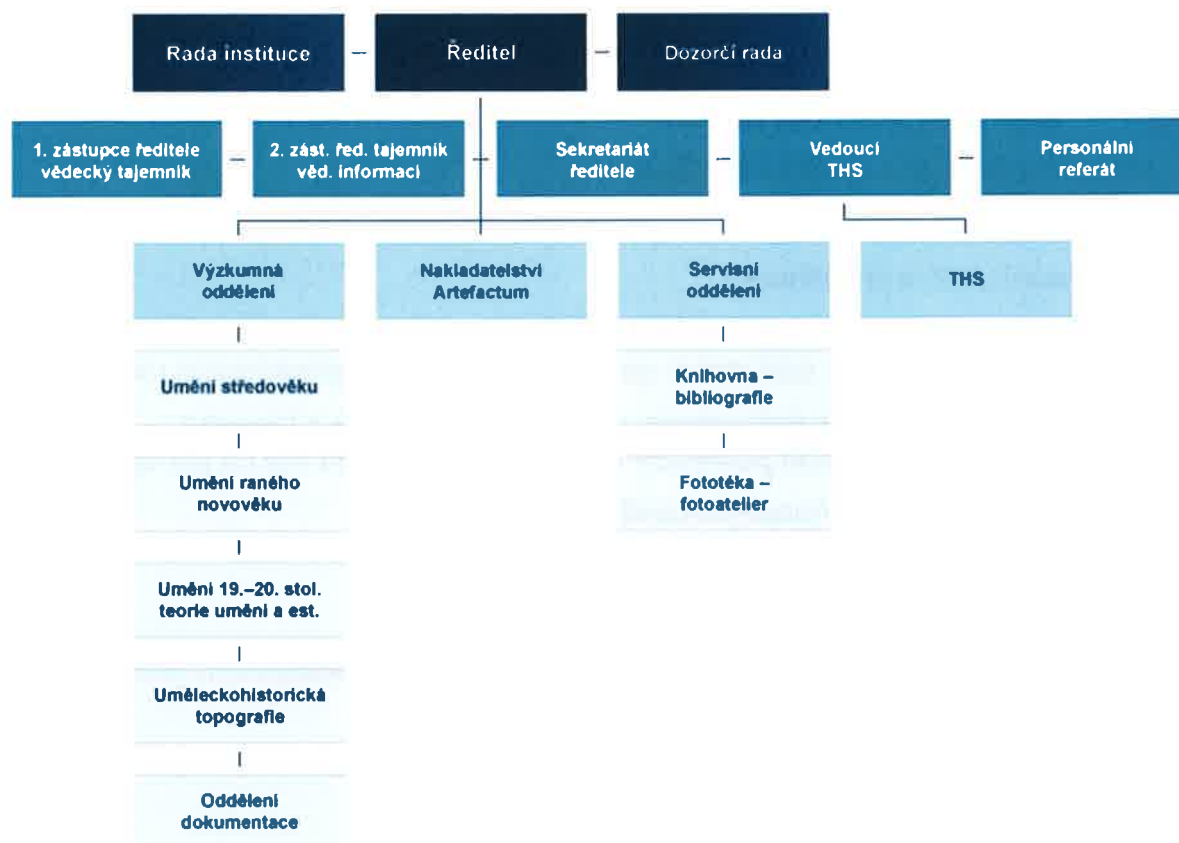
Rada instituce

Ředitel

Dozorčí rada

1. zástupce ředitele vědecký tajemník

2. zást. řed. tajemník věd. informací

Sekretariát ředitele

Vedoucí THS

Personální referát

Výzkumná oddělení

Nakladatelství Artefactum

Servisní oddělení

THS

Umění středověku

Umění raného novověku

Umění 19.–20. stol. teorie umění a est.

Uměleckohistorická topografie

Oddělení dokumentace

Knihovna – bibliografie

Fototéka – fotoatelier